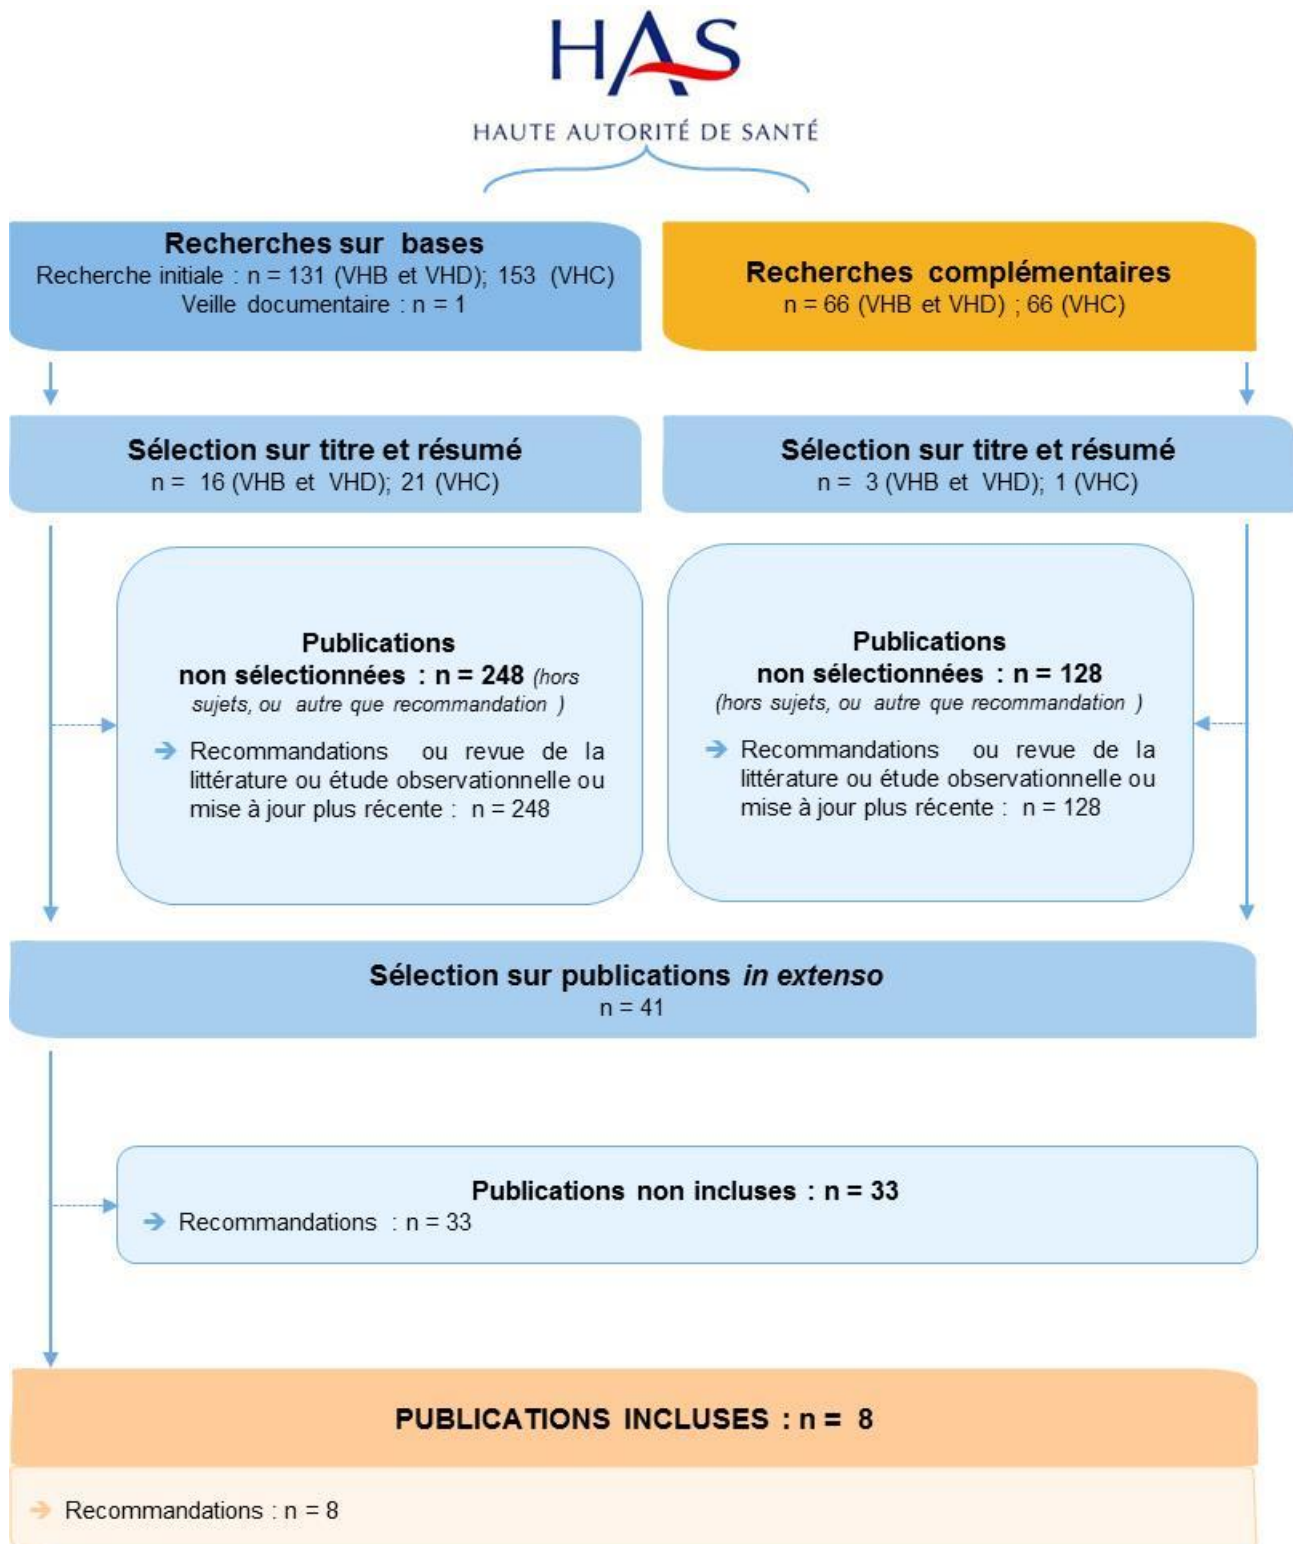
HAS
HAUTE AUTORITÉ DE SANTÉ

**Recherches sur bases**
Recherche initiale : n = 131 (VHB et VHD); 153 (VHC)
Veille documentaire : n = 1

**Recherches complémentaires**
n = 66 (VHB et VHD) ; 66 (VHC)

**Sélection sur titre et résumé**
n = 16 (VHB et VHD); 21 (VHC)

**Sélection sur titre et résumé**
n = 3 (VHB et VHD); 1 (VHC)

**Publications non sélectionnées : n = 248** *(hors sujets, ou autre que recommandation )*
➔ Recommandations ou revue de la littérature ou étude observationnelle ou mise à jour plus récente : n = 248

**Publications non sélectionnées : n = 128**
*(hors sujets, ou autre que recommandation )*
➔ Recommandations ou revue de la littérature ou étude observationnelle ou mise à jour plus récente : n = 128

**Sélection sur publications *in extenso***
n = 41

**Publications non incluses : n = 33**
➔ Recommandations : n = 33

**PUBLICATIONS INCLUSES : n = 8**

➔ Recommandations : n = 8